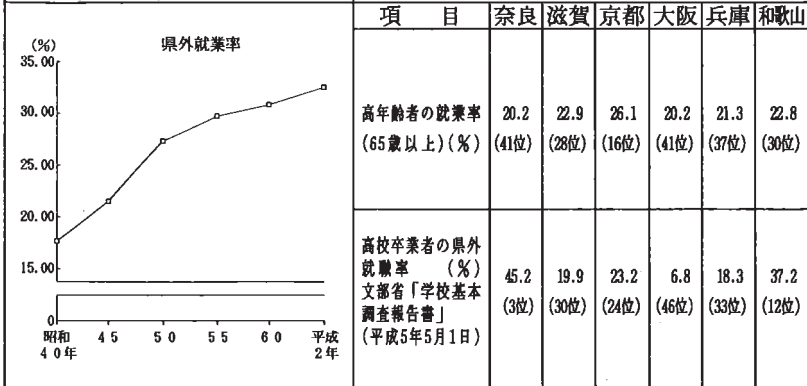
(%)
県外就業率

35.00
30.00
25.00
20.00
15.00
0

昭和40年
45
50
55
60
平成2年

| 項　　目 | 奈良 | 滋賀 | 京都 | 大阪 | 兵庫 | 和歌山 |
|---|---|---|---|---|---|---|
| 高年齢者の就業率（65歳以上）(%) | 20.2 (41位) | 22.9 (28位) | 26.1 (16位) | 20.2 (41位) | 21.3 (37位) | 22.8 (30位) |
| 高校卒業者の県外就職率 (%) 文部省「学校基本調査報告書」（平成5年5月1日） | 45.2 (3位) | 19.9 (30位) | 23.2 (24位) | 6.8 (46位) | 18.3 (33位) | 37.2 (12位) |